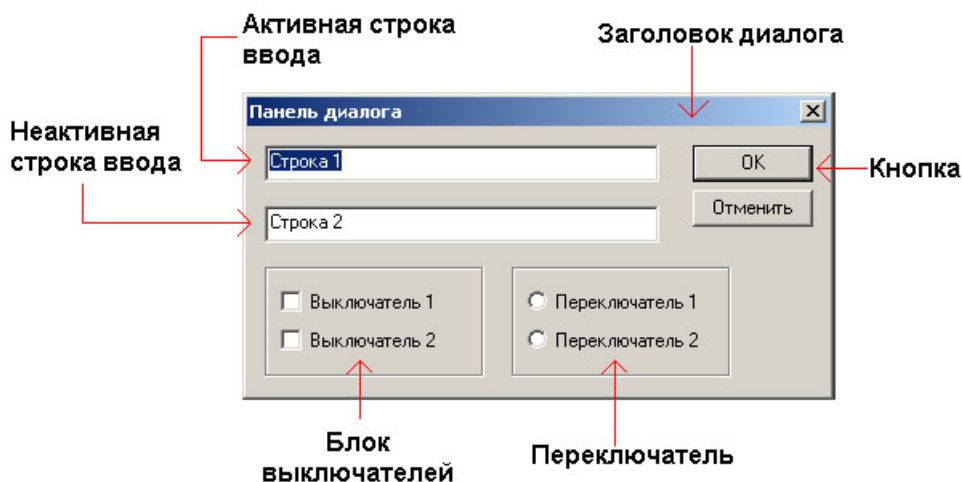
Активная строка ввода

Заголовок диалога

Панель диалога

Неактивная строка ввода

Строка 1

OK

Кнопка

Строка 2

Отменить

Выключатель 1

Выключатель 2

Переключатель 1

Переключатель 2

Блок выключателей

Переключатель